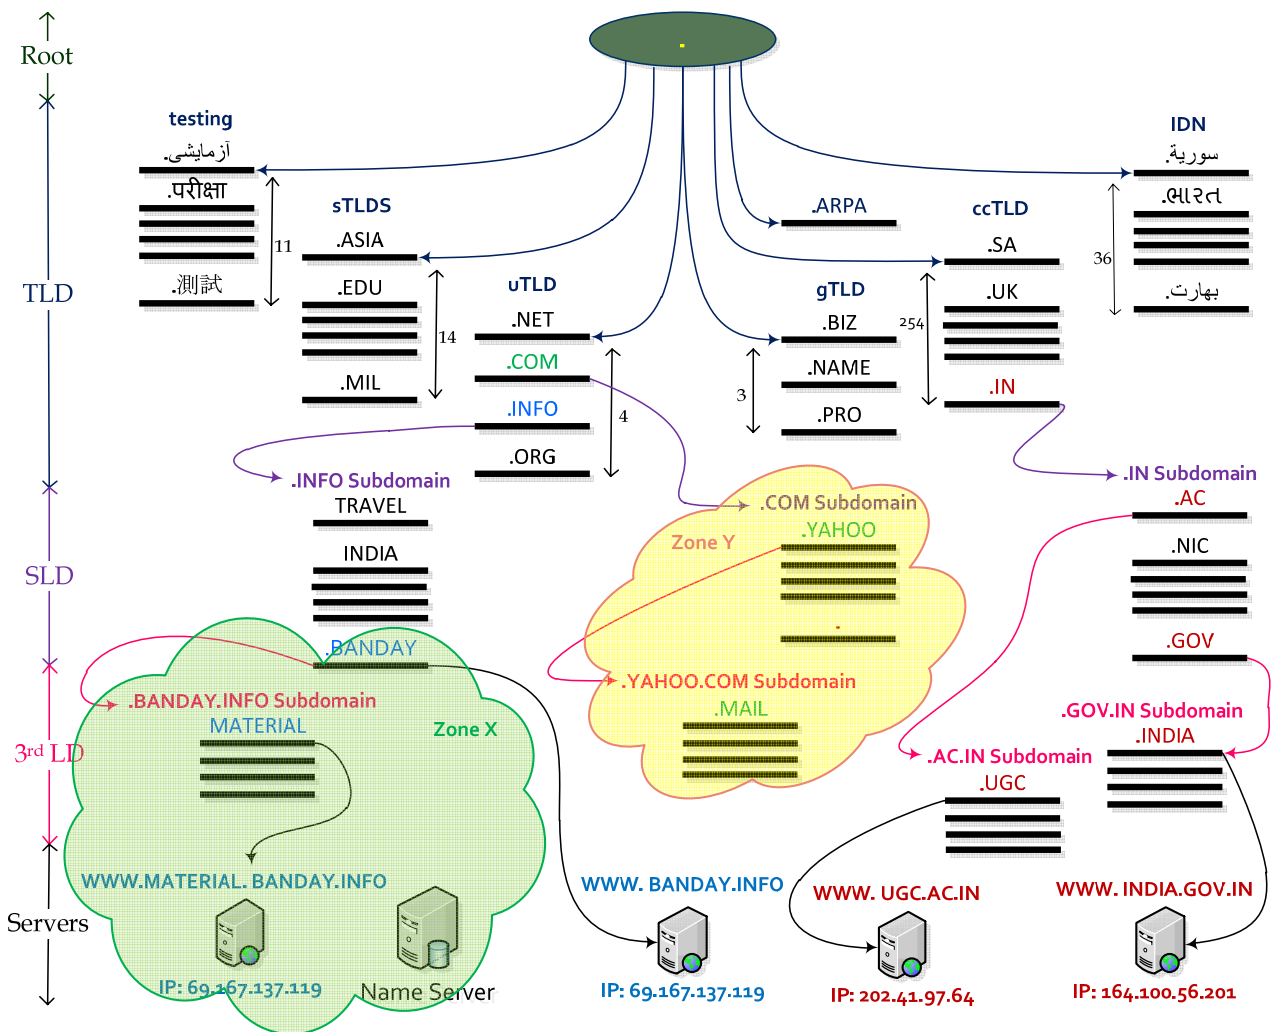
Root
.
testing
.آزمایشی
.परीक्षा
.測試
11
sTLDS
.ASIA
.EDU
14
.MIL
uTLD
.NET
.COM
.INFO
4
.ORG
.ARPA
gTLD
.BIZ
.NAME
3
.PRO
254
ccTLD
.SA
.UK
.IN
IDN
.سورية
.ભારત
36
.بھارت
TLD
.INFO Subdomain
TRAVEL
INDIA
.COM Subdomain
Zone Y
.YAHOO
.
.IN Subdomain
.AC
.NIC
.GOV
SLD
.BANDAY
.BANDAY.INFO Subdomain
MATERIAL
Zone X
.YAHOO.COM Subdomain
.MAIL
.GOV.IN Subdomain
.INDIA
.AC.IN Subdomain
.UGC
3rd LD
WWW.MATERIAL. BANDAY.INFO
Servers
IP: 69.167.137.119
Name Server
WWW. BANDAY.INFO
IP: 69.167.137.119
WWW. UGC.AC.IN
IP: 202.41.97.64
WWW. INDIA.GOV.IN
IP: 164.100.56.201